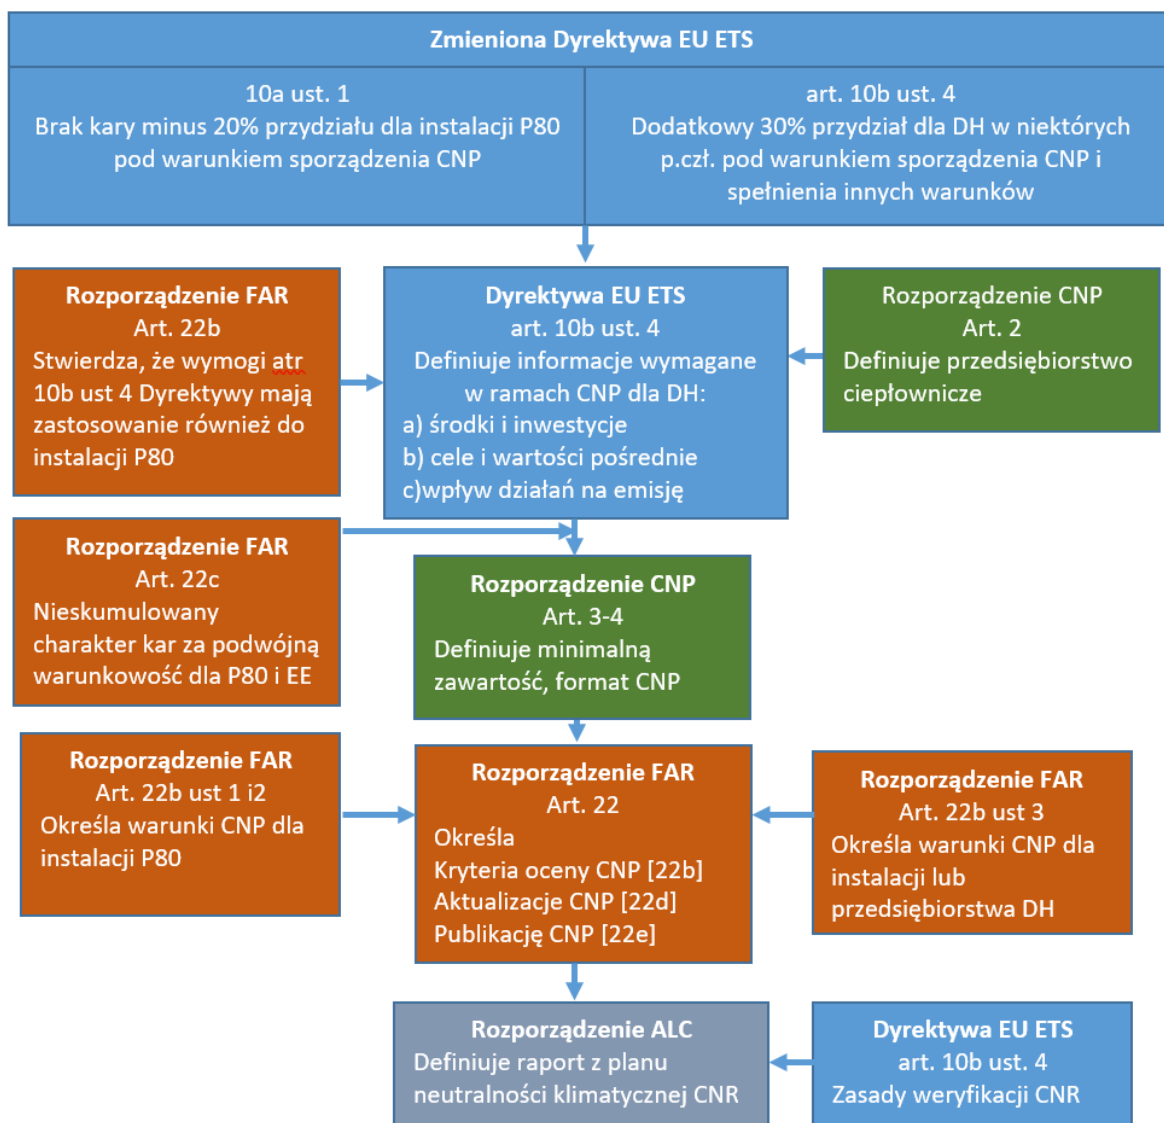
Zmieniona Dyrektywa EU ETS

10a ust. 1
Brak kary minus 20% przydziału dla instalacji P80 pod warunkiem sporządzenia CNP

art. 10b ust. 4
Dodatkowy 30% przydział dla DH w niektórych p.czł. pod warunkiem sporządzenia CNP i spełnienia innych warunków

Rozporządzenie FAR
Art. 22b
Stwierdza, że wymogi atr 10b ust 4 Dyrektywy mają zastosowanie również do instalacji P80

Dyrektywa EU ETS
art. 10b ust. 4
Definiuje informacje wymagane w ramach CNP dla DH:
a) środki i inwestycje
b) cele i wartości pośrednie
c)wpływ działań na emisję

Rozporządzenie CNP
Art. 2
Definiuje przedsiębiorstwo ciepłownicze

Rozporządzenie FAR
Art. 22c
Nieskumulowany charakter kar za podwójną warunkowość dla P80 i EE

Rozporządzenie CNP
Art. 3-4
Definiuje minimalną zawartość, format CNP

Rozporządzenie FAR
Art. 22b ust 1 i2
Określa warunki CNP dla instalacji P80

Rozporządzenie FAR
Art. 22
Określa
Kryteria oceny CNP [22b]
Aktualizacje CNP [22d]
Publikację CNP [22e]

Rozporządzenie FAR
Art. 22b ust 3
Określa warunki CNP dla instalacji lub przedsiębiorstwa DH

Rozporządzenie ALC
Definiuje raport z planu neutralności klimatycznej CNR

Dyrektywa EU ETS
art. 10b ust. 4
Zasady weryfikacji CNR